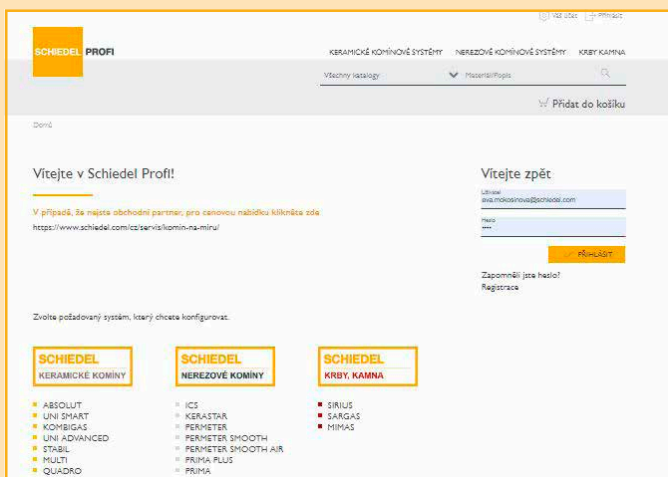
Váš účet Přihlásit

SCHIEDEL PROFI

KERAMICKÉ KOMÍNOVÉ SYSTÉMY NEREZOVÉ KOMÍNOVÉ SYSTÉMY KRBY KAMNA

Všechny katalogy

Materiál/Popis

Přidat do košíku

Domů

Vítejte v Schiedel Profi!

V případě, že nejste obchodní partner, pro cenovou nabídku klikněte zde

https://www.schiedel.com/cz/servis/komin-na-miru/

Vítejte zpět

Uživatel
eva.mickosinova@schiedel.com

Heslo
••••

PŘIHLÁSIT

Zapomněli jste heslo?

Registrace

Zvolte požadovaný systém, který chcete konfigurovat.

SCHIEDEL
KERAMICKÉ KOMÍNY

SCHIEDEL
NEREZOVÉ KOMÍNY

SCHIEDEL
KRBY, KAMNA

ABSOLUT
UNI SMART
KOMBIGAS
UNI ADVANCED
STABIL
MULTI
QUADRO

ICS
KERASTAR
PERMETER
PERMETER SMOOTH
PERMETER SMOOTH AIR
PRIMA PLUS
PRIMA

SIRIUS
SARGAS
MIMAS